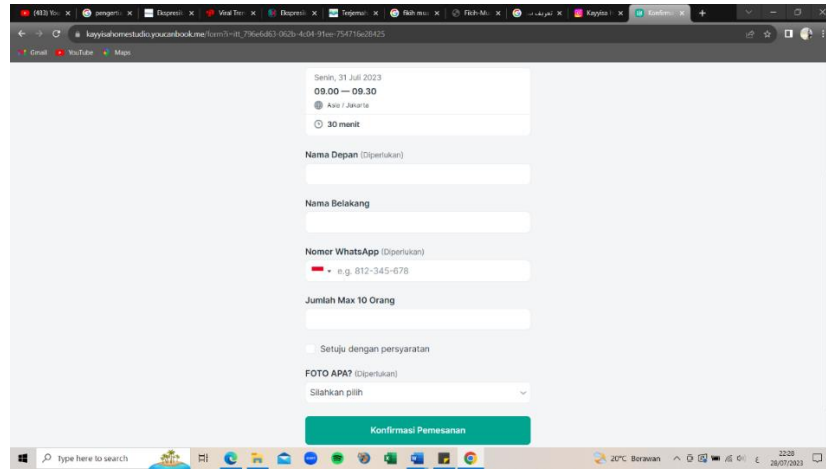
(483) You | pengerti | Ekspresi | Viral Tren | Ekspresi | Terjemah | fiksh masa | Fikih-M | تعريف | Kayyisa | Konfirm

kayyisahomestudio.youcanbook.me/form?i=itt_796e6d63-062b-4c04-91ee-754716e28425

Gmail YouTube Maps

Senin, 31 Juli 2023

09.00 — 09.30

Asia / Jakarta

30 menit

Nama Depan (Diperlukan)

Nama Belakang

Nomer WhatsApp (Diperlukan)

e.g. 812-345-678

Jumlah Max 10 Orang

Setuju dengan persyaratan

FOTO APA? (Diperlukan)

Silahkan pilih

Konfirmasi Pemesanan

type here to search

20°C Berawan

22:20
28/07/2023